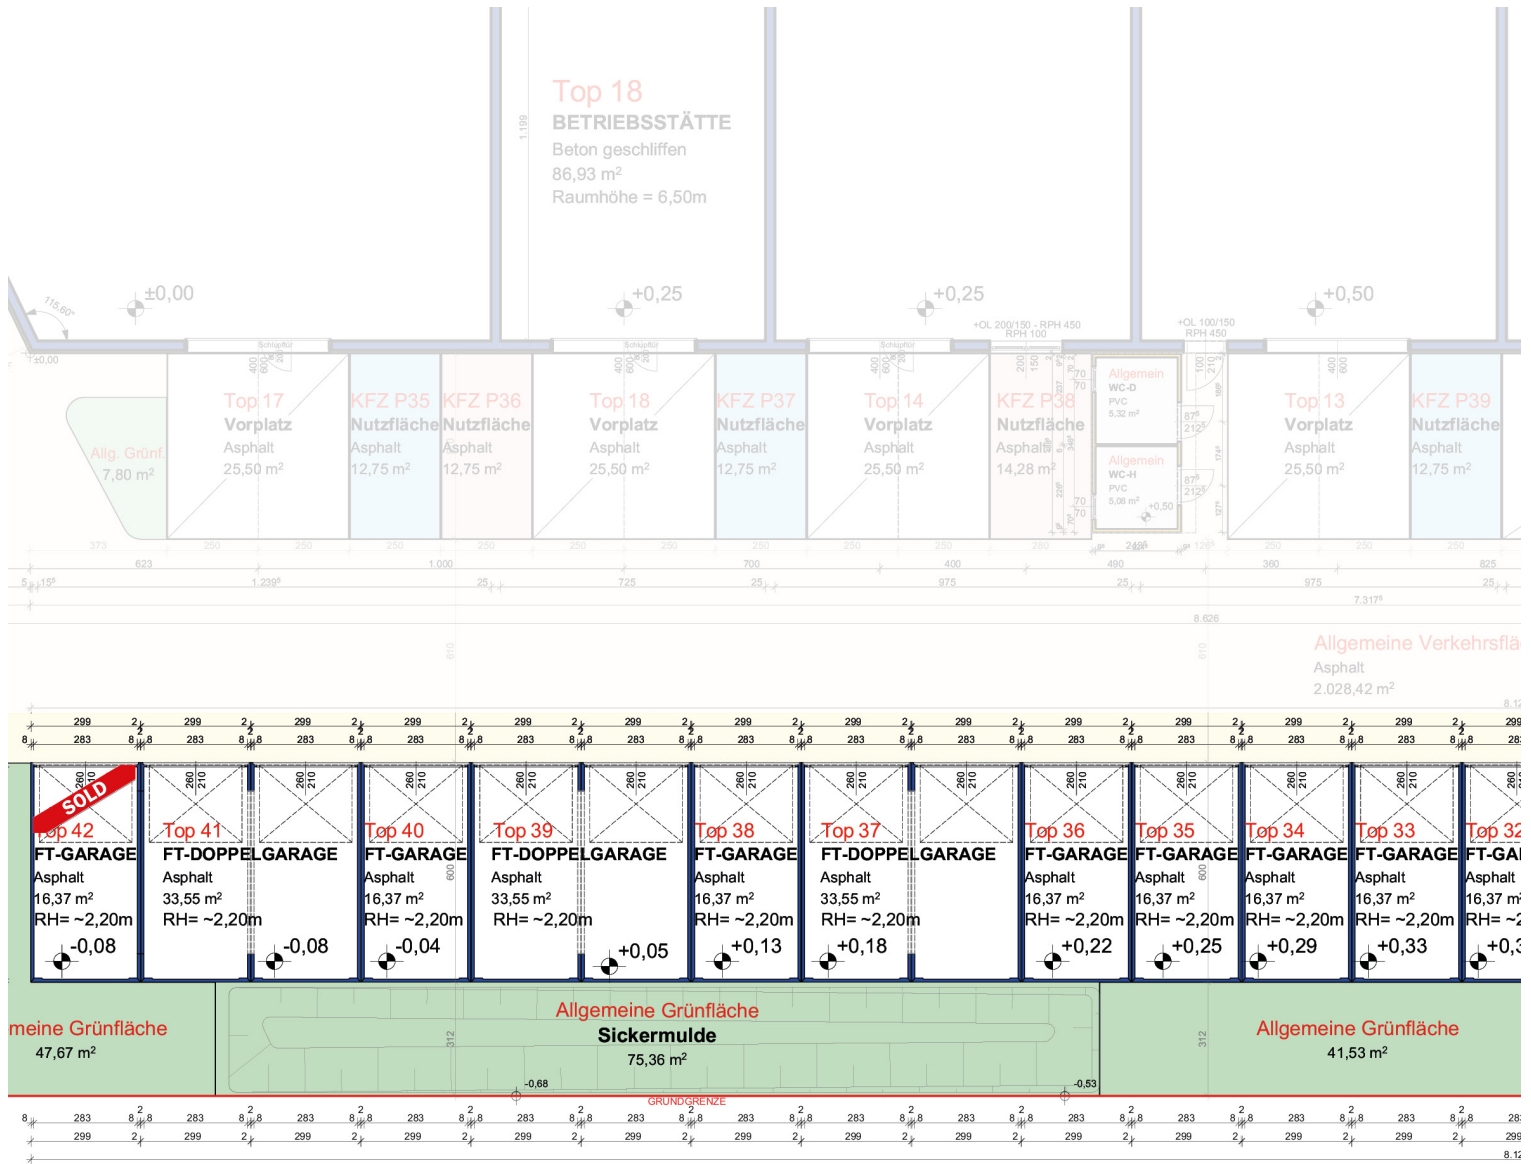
Top 18
BETRIEBSSTÄTTE
Beton geschliffen
86,93 m²
Raumhöhe = 6,50m

1.199

±0,00
+0,25
+0,25
+0,50

115,60°
±0,00

+OL 200/150 - RPH 450
RPH 100
+OL 100/150
RPH 450

Schlupftür
Schlupftür
Schlupftür

Allg. Grünf.
7,80 m²

Top 17
Vorplatz
Asphalt
25,50 m²

KFZ P35
Nutzfläche
Asphalt
12,75 m²

KFZ P36
Nutzfläche
Asphalt
12,75 m²

Top 18
Vorplatz
Asphalt
25,50 m²

KFZ P37
Nutzfläche
Asphalt
12,75 m²

Top 14
Vorplatz
Asphalt
25,50 m²

KFZ P38
Nutzfläche
Asphalt
14,28 m²

Allgemein
WC-D
PVC
5,32 m²

Allgemein
WC-H
PVC
5,08 m²

+0,50

Top 13
Vorplatz
Asphalt
25,50 m²

KFZ P39
Nutzfläche
Asphalt
12,75 m²

373 250 250 250 250 250 250 250 250 250 280 250 250 250
623 1.000 700 400 490 360 825
15⁵ 1.239⁵ 25 725 25 975 25 975 25
7.317⁵
8.626

Allgemeine Verkehrsflä
Asphalt
2.028,42 m²

8.12

299 2 299 2 299 2 299 2 299 2 299 2 299 2 299 2 299 2 299 2 299 2 299 2 299 2 299
8 283 8 8 283 8 8 283 8 8 283 8 8 283 8 8 283 8 8 283 8 8 283 8 8 283 8 8 283 8 8 283 8 8 283 8 8 283 8 8 283

SOLD
Top 42
FT-GARAGE
Asphalt
16,37 m²
RH= ~2,20m
-0,08

Top 41
FT-DOPPELGARAGE
Asphalt
33,55 m²
RH= ~2,20m
-0,08

Top 40
FT-GARAGE
Asphalt
16,37 m²
RH= ~2,20m
-0,04

Top 39
FT-DOPPELGARAGE
Asphalt
33,55 m²
RH= ~2,20m
+0,05

Top 38
FT-GARAGE
Asphalt
16,37 m²
RH= ~2,20m
+0,13

Top 37
FT-DOPPELGARAGE
Asphalt
33,55 m²
RH= ~2,20m
+0,18

Top 36
FT-GARAGE
Asphalt
16,37 m²
RH= ~2,20m
+0,22

Top 35
FT-GARAGE
Asphalt
16,37 m²
RH= ~2,20m
+0,25

Top 34
FT-GARAGE
Asphalt
16,37 m²
RH= ~2,20m
+0,29

Top 33
FT-GARAGE
Asphalt
16,37 m²
RH= ~2,20m
+0,33

Top 32
FT-GA
Asphalt
16,37 m
RH= ~
+0,3

meine Grünfläche
47,67 m²

Allgemeine Grünfläche
Sickermulde
75,36 m²

Allgemeine Grünfläche
41,53 m²

312 312
-0,68
-0,53
GRUNDGRENZE

8 283 8 8 283 8 8 283 8 8 283 8 8 283 8 8 283 8 8 283 8 8 283 8 8 283 8 8 283 8 8 283 8 8 283 8 8 283 8 8 283
299 2 299 2 299 2 299 2 299 2 299 2 299 2 299 2 299 2 299 2 299 2 299 2 299 2 299
8.12